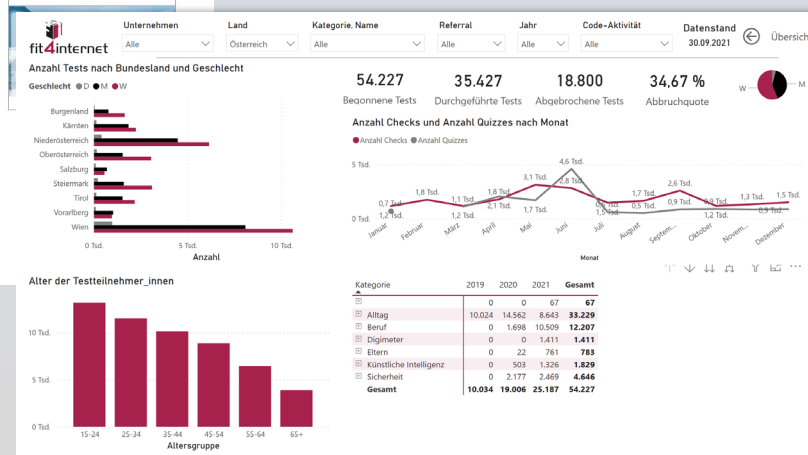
fit4internet

Unternehmen
Alle

Land
Österreich

Kategorie, Name
Alle

Referral
Alle

Jahr
Alle

Code-Aktivität
Alle

Datenstand
30.09.2021

Übersich

Anzahl Tests nach Bundesland und Geschlecht

Geschlecht ● D ● M ● W

Burgenland
Kärnten
Niederösterreich
Oberösterreich
Salzburg
Steiermark
Tirol
Vorarlberg
Wien

0 Tsd.
5 Tsd.
10 Tsd.
Anzahl

54.227
Begonnene Tests

35.427
Durchgeführte Tests

18.800
Abgebrochene Tests

34,67 %
Abbruchquote

W

Anzahl Checks und Anzahl Quizzes nach Monat

● Anzahl Checks ● Anzahl Quizzes

5 Tsd.
0 Tsd.

0,7 Tsd.
1,2 Tsd.
1,8 Tsd.
1,1 Tsd.
1,2 Tsd.
1,8 Tsd.
2,1 Tsd.
3,1 Tsd.
1,7 Tsd.
4,6 Tsd.
2,8 Tsd.
1,5 Tsd.
1,0 Tsd.
1,7 Tsd.
0,5 Tsd.
0,9 Tsd.
2,6 Tsd.
0,9 Tsd.
1,2 Tsd.
0,8 Tsd.
1,3 Tsd.
0,9 Tsd.
1,5 Tsd.

Januar
Februar
März
April
Mai
Juni
Juli
August
Septem...
Oktober
Novem...
Dezember
Monat

Alter der Testteilnehmer_innen

10 Tsd.
5 Tsd.
0 Tsd.

15-24
25-34
35-44
45-54
55-64
65+
Altersgruppe

| Kategorie | 2019 | 2020 | 2021 | Gesamt |
|---|---|---|---|---|
| ⊞ | 0 | 0 | 67 | 67 |
| ⊞ Alltag | 10.024 | 14.562 | 8.643 | 33.229 |
| ⊞ Beruf | 0 | 1.698 | 10.509 | 12.207 |
| ⊞ Digimeter | 0 | 0 | 1.411 | 1.411 |
| ⊞ Eltern | 0 | 22 | 761 | 783 |
| ⊞ Künstliche Intelligenz | 0 | 503 | 1.326 | 1.829 |
| ⊞ Sicherheit | 0 | 2.177 | 2.469 | 4.646 |
| Gesamt | 10.034 | 19.006 | 25.187 | 54.227 |